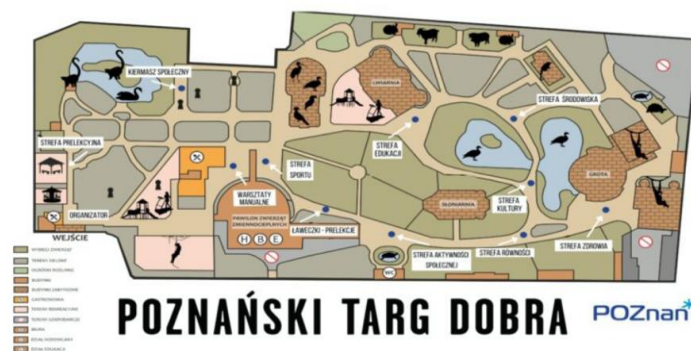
KIERMASZ SPOŁECZNY

STREFA PRELEKCYJNA

ORGANIZATOR

WEJŚCIE

ŻYRAFIA

STREFA EDUKACJI

STREFA SPORTU

WARSZTATY MANUALNE

PAWILON ZWIERZĄT ZMIENNOCIEPLNYCH

H B E

ŁAWECZKI - PRELEKCJE

STREFA ŚRODOWISKA

SŁONIARNIA

STREFA KULTURY

GROTA

STREFA AKTYWNOŚCI SPOŁECZNEJ

STREFA RÓWNOŚCI

STREFA ZDROWIA

WC

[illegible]
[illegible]
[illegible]
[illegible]
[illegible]
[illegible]
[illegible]
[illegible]
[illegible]
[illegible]
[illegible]

POZNAŃSKI TARG DOBRA

POZnan